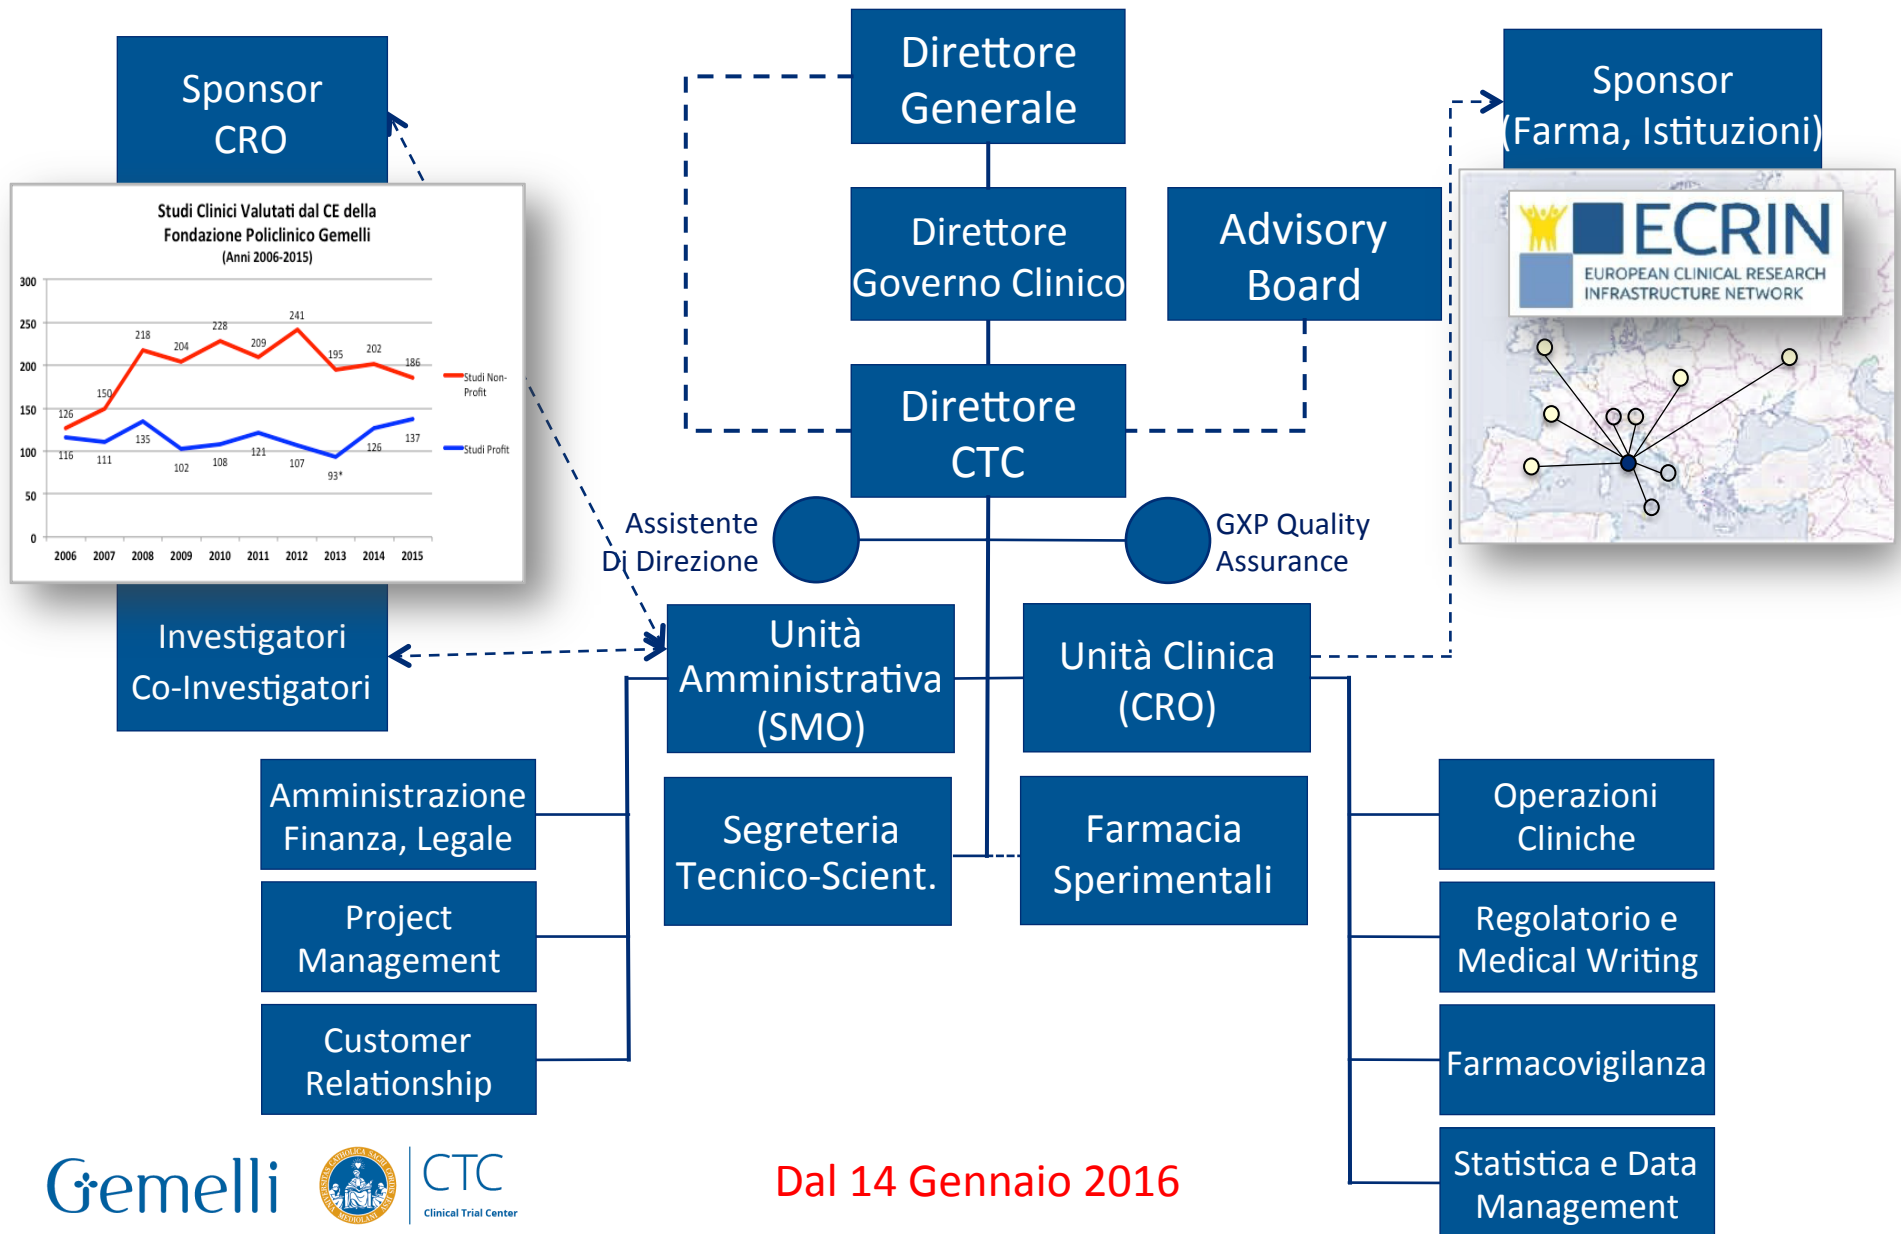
Sponsor CRO

Studi Clinici Valutati dal CE della Fondazione Policlinico Gemelli (Anni 2006-2015)

300
250
200
150
100
50
0

2006 2007 2008 2009 2010 2011 2012 2013 2014 2015

126 150 218 204 228 209 241 195 202 186

116 111 135 102 108 121 107 93* 126 137

Studi Non-Profit
Studi Profit

Investigatori Co-Investigatori

Direttore Generale

Direttore Governo Clinico

Advisory Board

Direttore CTC

Sponsor (Farma, Istituzioni)

ECRIN
EUROPEAN CLINICAL RESEARCH INFRASTRUCTURE NETWORK

Assistente Di Direzione

GXP Quality Assurance

Unità Amministrativa (SMO)

Unità Clinica (CRO)

Amministrazione Finanza, Legale

Project Management

Customer Relationship

Segreteria Tecnico-Scient.

Farmacia Sperimentali

Operazioni Cliniche

Regolatorio e Medical Writing

Farmacovigilanza

Statistica e Data Management

Gemelli

CTC
Clinical Trial Center

Dal 14 Gennaio 2016